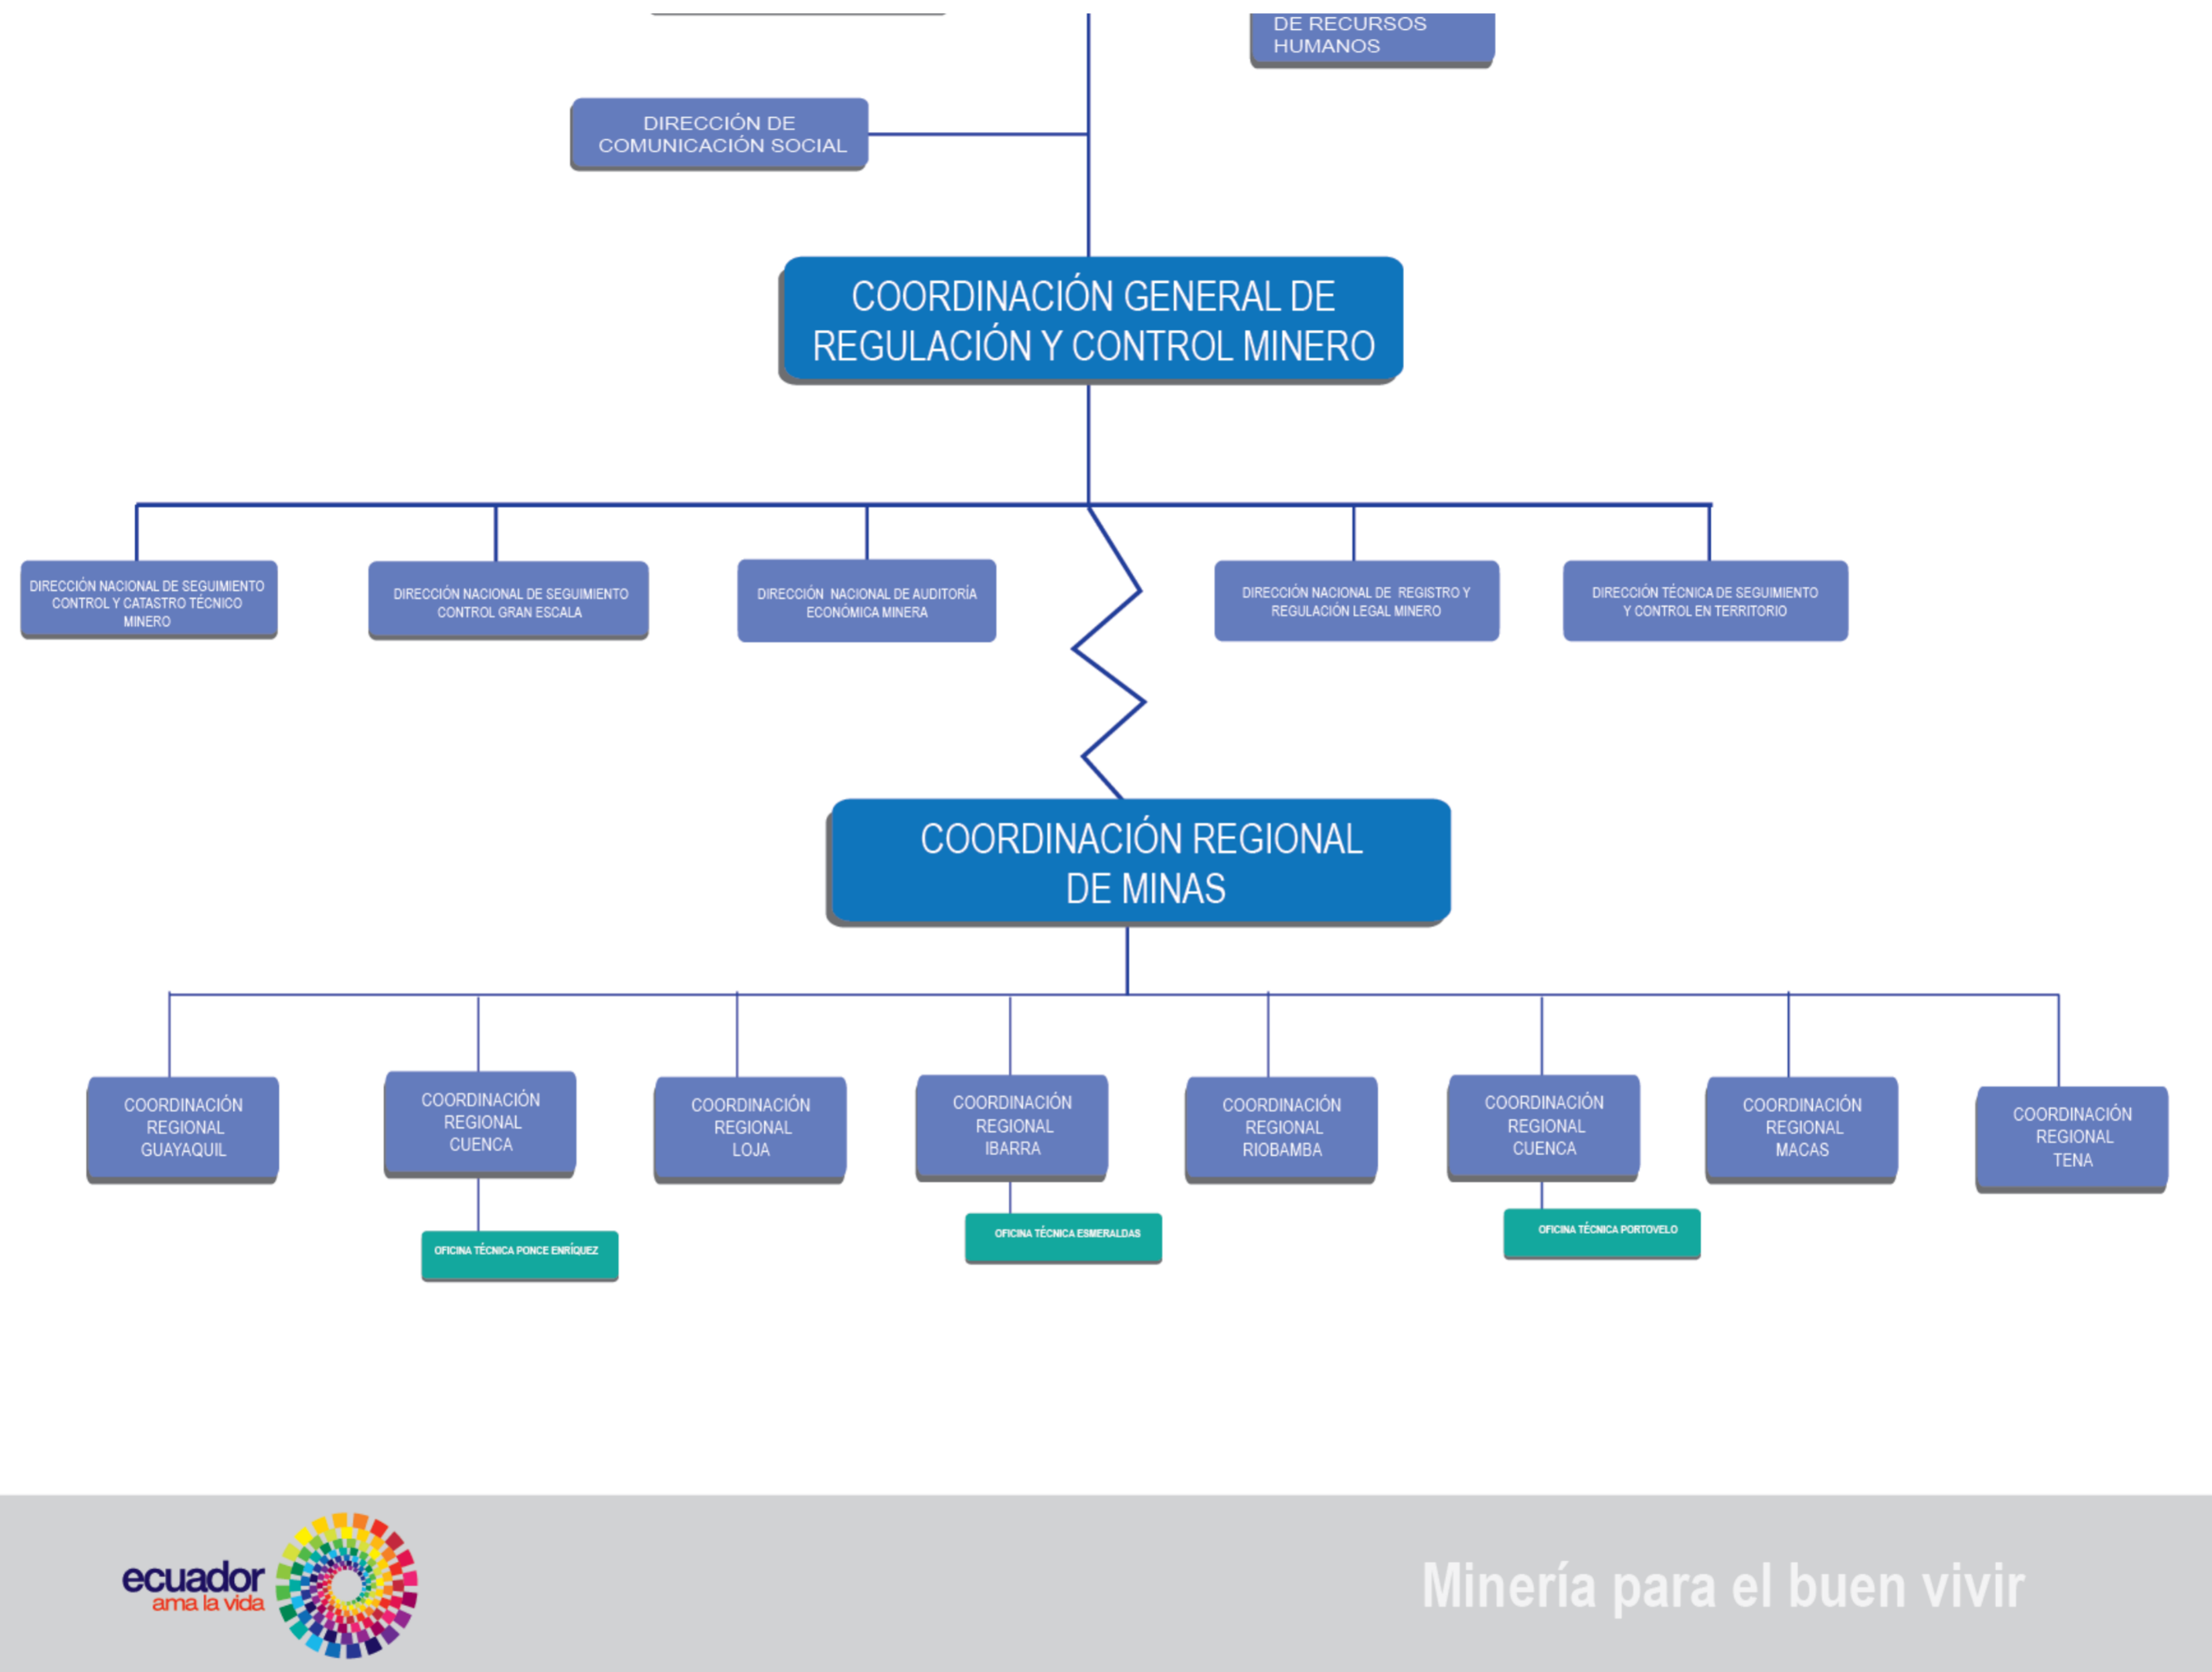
DE RECURSOS HUMANOS

DIRECCIÓN DE COMUNICACIÓN SOCIAL

COORDINACIÓN GENERAL DE REGULACIÓN Y CONTROL MINERO

DIRECCIÓN NACIONAL DE SEGUIMIENTO CONTROL Y CATASTRO TÉCNICO MINERO

DIRECCIÓN NACIONAL DE SEGUIMIENTO CONTROL GRAN ESCALA

DIRECCIÓN NACIONAL DE AUDITORÍA ECONÓMICA MINERA

DIRECCIÓN NACIONAL DE REGISTRO Y REGULACIÓN LEGAL MINERO

DIRECCIÓN TÉCNICA DE SEGUIMIENTO Y CONTROL EN TERRITORIO

COORDINACIÓN REGIONAL DE MINAS

COORDINACIÓN REGIONAL GUAYAQUIL

COORDINACIÓN REGIONAL CUENCA

OFICINA TÉCNICA PONCE ENRÍQUEZ

COORDINACIÓN REGIONAL LOJA

COORDINACIÓN REGIONAL IBARRA

OFICINA TÉCNICA ESMERALDAS

COORDINACIÓN REGIONAL RIOBAMBA

COORDINACIÓN REGIONAL CUENCA

OFICINA TÉCNICA PORTOVELO

COORDINACIÓN REGIONAL MACAS

COORDINACIÓN REGIONAL TENA

ecuador ama la vida

Minería para el buen vivir